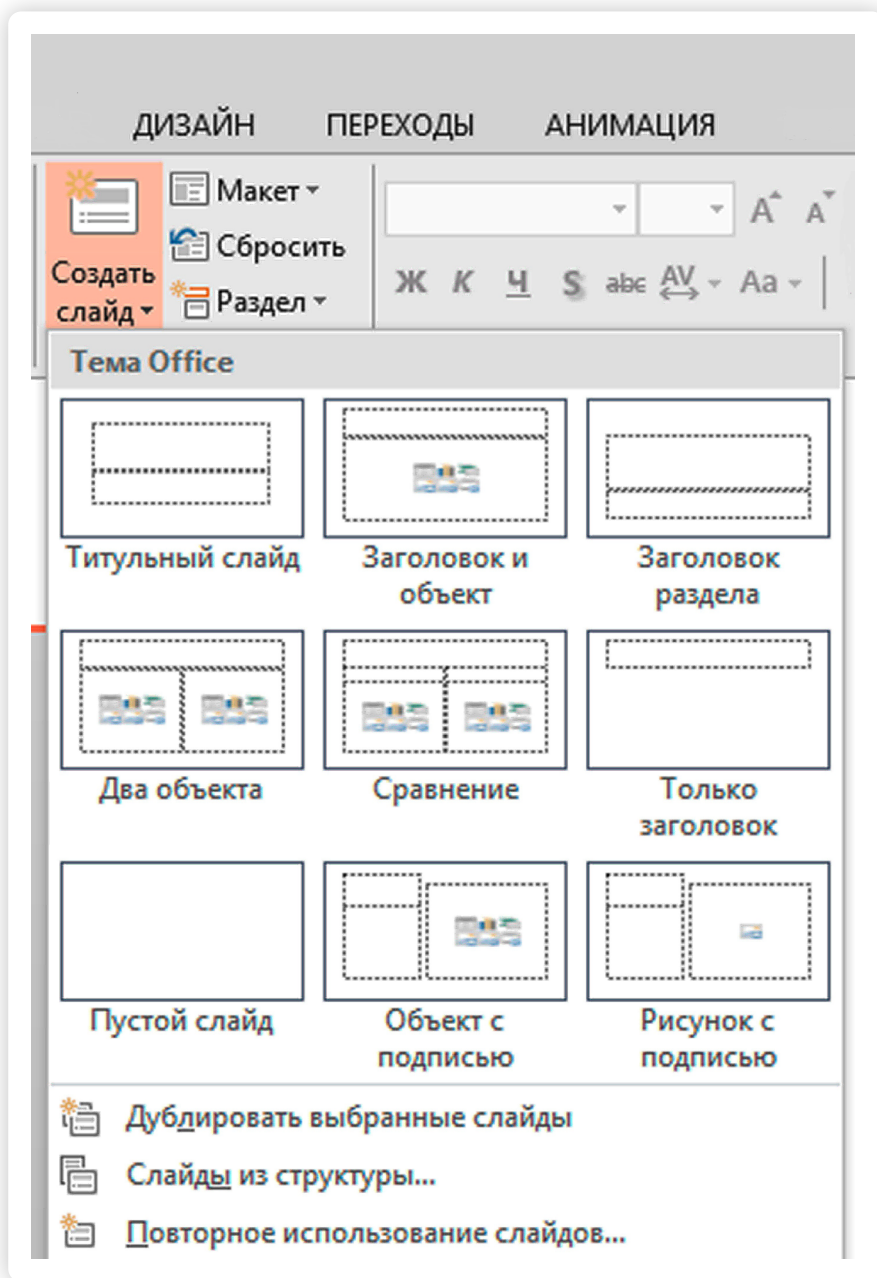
ДИЗАЙН ПЕРЕХОДЫ АНИМАЦИЯ

Создать слайд
Макет
Сбросить
Раздел

A A
Ж К Ч S abc AV Aa

Тема Office

Титульный слайд
Заголовок и объект
Заголовок раздела
Два объекта
Сравнение
Только заголовок
Пустой слайд
Объект с подписью
Рисунок с подписью

Дублировать выбранные слайды
Слайды из структуры...
Повторное использование слайдов...